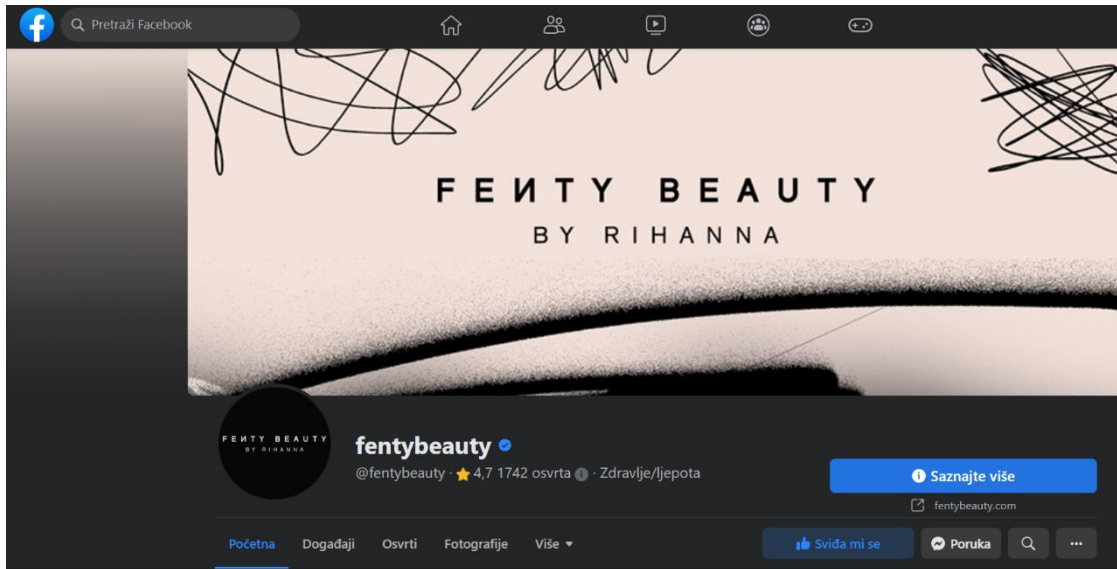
Pretraži Facebook

FEИTY BEAUTY
BY RIHANNA

FEИTY BEAUTY
BY RIHANNA

fentybeauty

@fentybeauty · 4,7 1742 osvrta · Zdravlje/ljepota

Saznajte više

fentybeauty.com

Početna Događaji Osvrti Fotografije Više

Sviđa mi se

Poruka

...